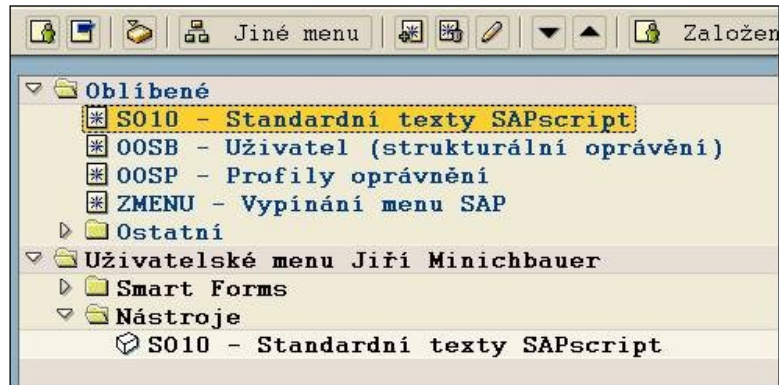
Jiné menu | Založen

Oblíbené
SO10 - Standardní texty SAPscript
OOSB - Uživatel (strukturální oprávění)
OOSP - Profily oprávnění
ZMENU - Vypínání menu SAP
Ostatní
Uživatelské menu Jiří Minichbauer
Smart Forms
Nástroje
SO10 - Standardní texty SAPscript